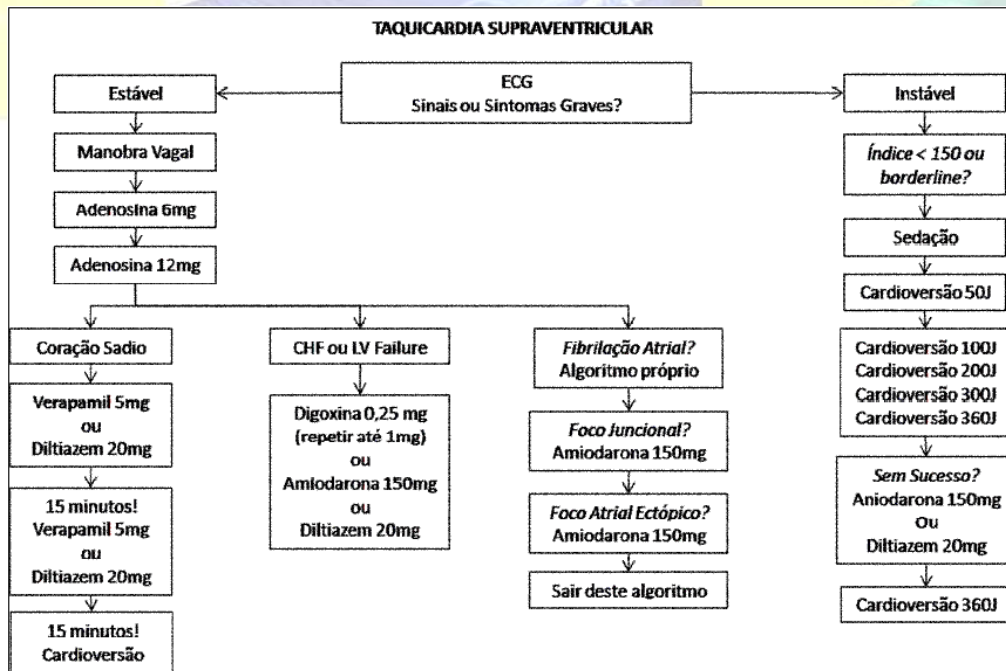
TAQUICARDIA SUPRAVENTRICULAR

ECG
Sinais ou Sintomas Graves?

Estável

Manobra Vagal

Adenosina 6mg

Adenosina 12mg

Coração Sadio

Verapamil 5mg
ou
Diltiazem 20mg

15 minutos!
Verapamil 5mg
ou
Diltiazem 20mg

15 minutos!
Cardioversão

CHF ou LV Failure

Digoxina 0,25 mg
(repetir até 1mg)
ou
Amiodarona 150mg
ou
Diltiazem 20mg

Fibrilação Atrial?
Algoritmo próprio

Foco Juncional?
Amiodarona 150mg

Foco Atrial Ectópico?
Amiodarona 150mg

Sair deste algoritmo

Instável

Índice < 150 ou
borderline?

Sedação

Cardioversão 50J

Cardioversão 100J
Cardioversão 200J
Cardioversão 300J
Cardioversão 360J

Sem Sucesso?
Aniodarona 150mg
Ou
Diltiazem 20mg

Cardioversão 360J